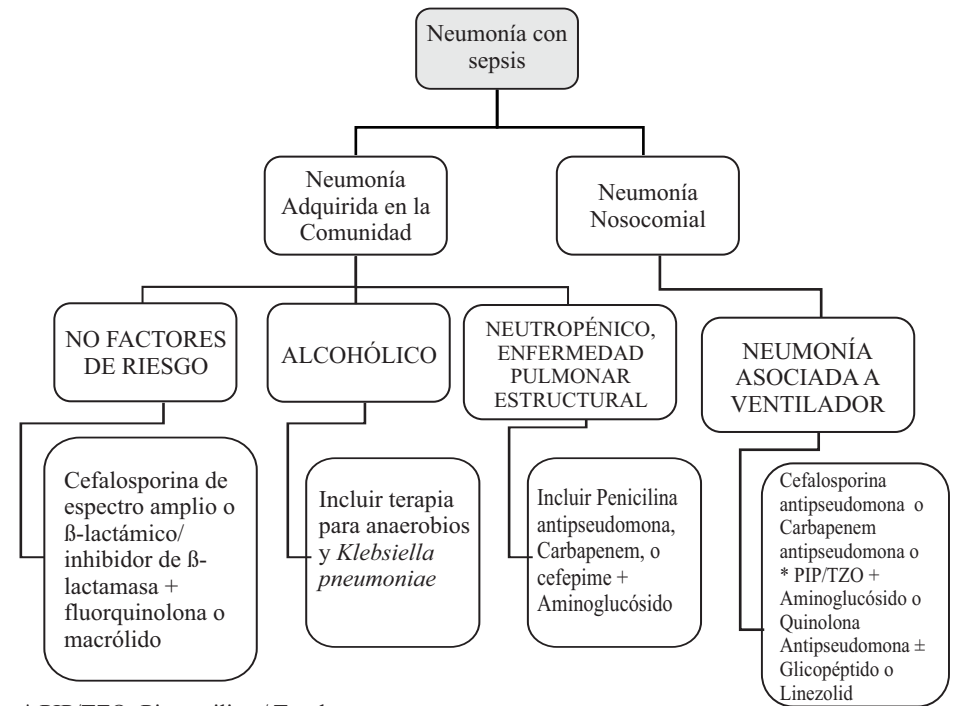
Neumonía con sepsis

Neumonía Adquirida en la Comunidad

Neumonía Nosocomial

NO FACTORES DE RIESGO

ALCOHÓLICO

NEUTROPÉNICO, ENFERMEDAD PULMONAR ESTRUCTURAL

NEUMONÍA ASOCIADA A VENTILADOR

Cefalosporina de espectro amplio o ß-lactámico/ inhibidor de ß-lactamasa + fluorquinolona o macrólido

Incluir terapia para anaerobios y *Klebsiella pneumoniae*

Incluir Penicilina antipseudomona, Carbapenem, o cefepime + Aminoglucósido

Cefalosporina antipseudomona o Carbapenem antipseudomona o * PIP/TZO + Aminoglucósido o Quinolona Antipseudomona ± Glicopéptido o Linezolid

* PIP/TZO: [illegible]